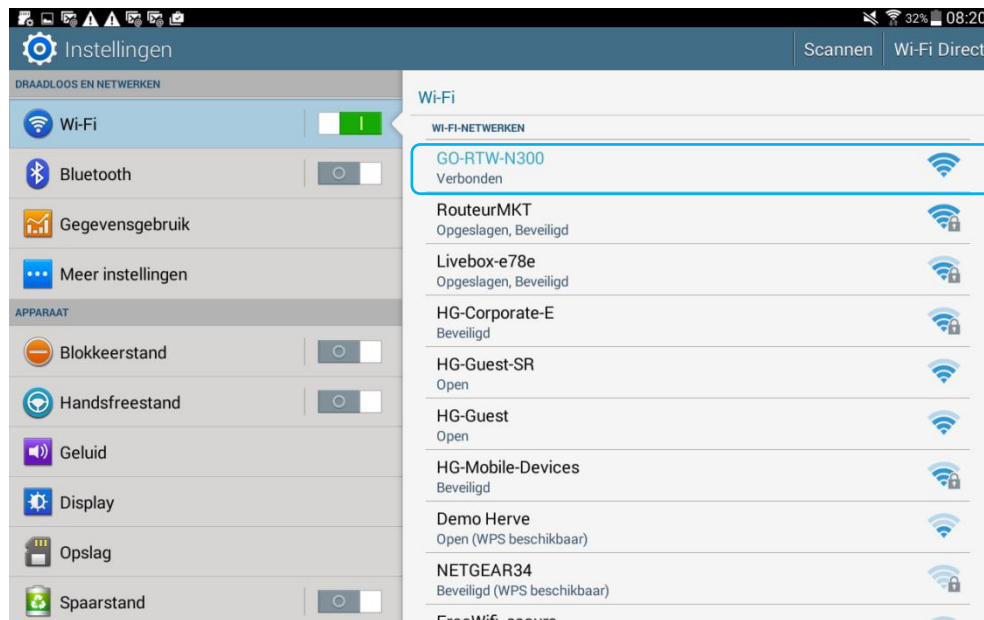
32% 08:20

Instellingen

Scannen

Wi-Fi Direct

DRAADLOOS EN NETWERKEN

Wi-Fi

Bluetooth

Gegevensgebruik

Meer instellingen

APPARAAT

Blokkeerstand

Handsfreestand

Geluid

Display

Opslag

Spaarstand

Wi-Fi

WI-FI-NETWERKEN

GO-RTW-N300
Verbonden

RouteurMKT
Opgeslagen, Beveiligd

Livebox-e78e
Opgeslagen, Beveiligd

HG-Corporate-E
Beveiligd

HG-Guest-SR
Open

HG-Guest
Open

HG-Mobile-Devices
Beveiligd

Demo Herve
Open (WPS beschikbaar)

NETGEAR34
Beveiligd (WPS beschikbaar)

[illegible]